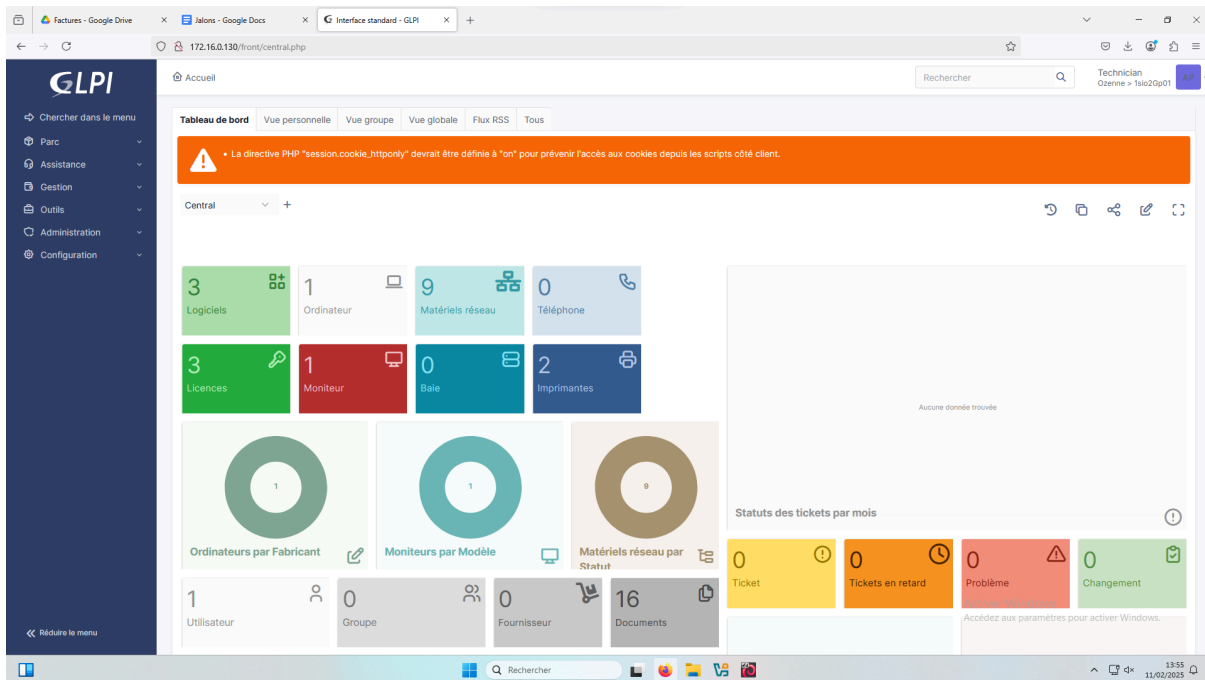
Factures - Google Drive
Jalons - Google Docs
Interface standard - GLPI
172.16.0.130/front/central.php

GLPI
Chercher dans le menu
Parc
Assistance
Gestion
Outils
Administration
Configuration
Réduire le menu

Accueil
Rechercher
Technician
Ozenne > 1sio2Gp01
AP

Tableau de bord | Vue personnelle | Vue groupe | Vue globale | Flux RSS | Tous

• La directive PHP "session.cookie_httponly" devrait être définie à "on" pour prévenir l'accès aux cookies depuis les scripts côté client.

Central +

3 Logiciels
1 Ordinateur
9 Matériels réseau
0 Téléphone
3 Licences
1 Moniteur
0 Baie
2 Imprimantes

1
Ordinateurs par Fabricant
1
Moniteurs par Modèle
9
Matériels réseau par Statut

Aucune donnée trouvée
Statuts des tickets par mois

0 Ticket
0 Tickets en retard
0 Problème
0 Changement

1 Utilisateur
0 Groupe
0 Fournisseur
16 Documents

Activer Windows
Accédez aux paramètres pour activer Windows.

Rechercher
13:55
11/02/2025